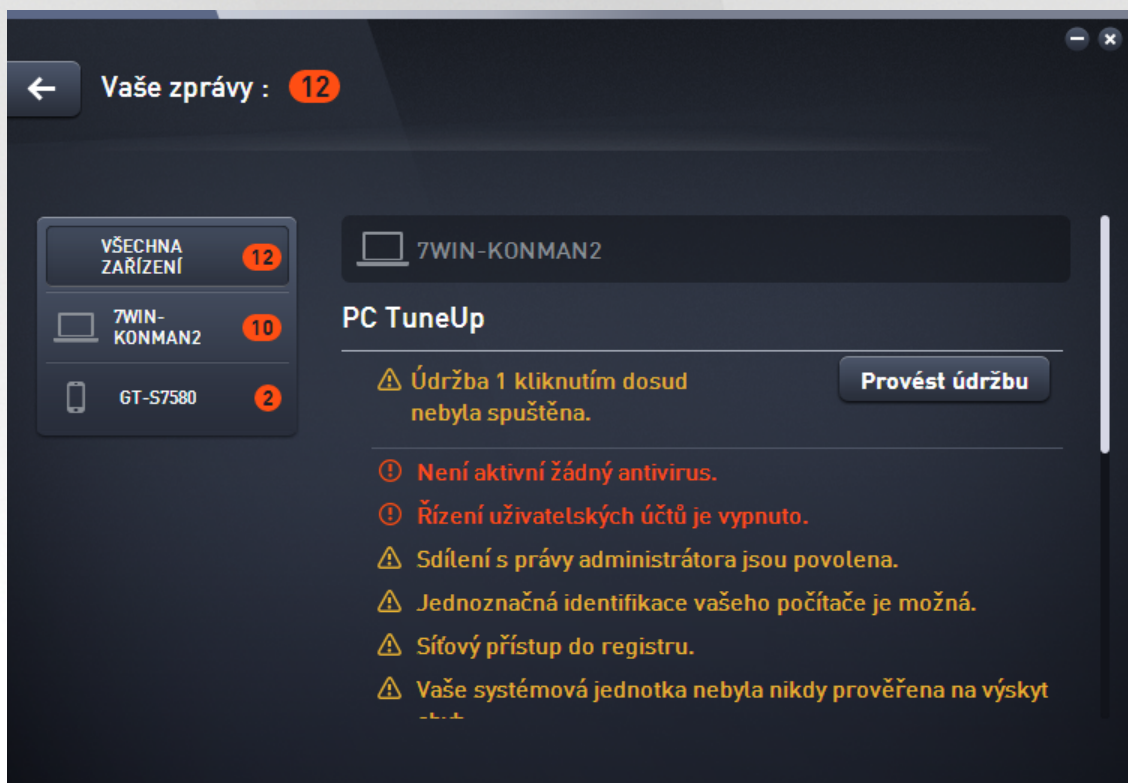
Vaše zprávy : 12

VŠECHNA ZAŘÍZENÍ 12

7WIN-KONMAN2 10

GT-S7580 2

7WIN-KONMAN2

PC TuneUp

Údržba 1 kliknutím dosud nebyla spuštěna.

Provést údržbu

Není aktivní žádný antivirus.

Řízení uživatelských účtů je vypnuto.

Sdílení s právy administrátora jsou povolena.

Jednoznačná identifikace vašeho počítače je možná.

Síťový přístup do registru.

Vaše systémová jednotka nebyla nikdy prověřena na výskyt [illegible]